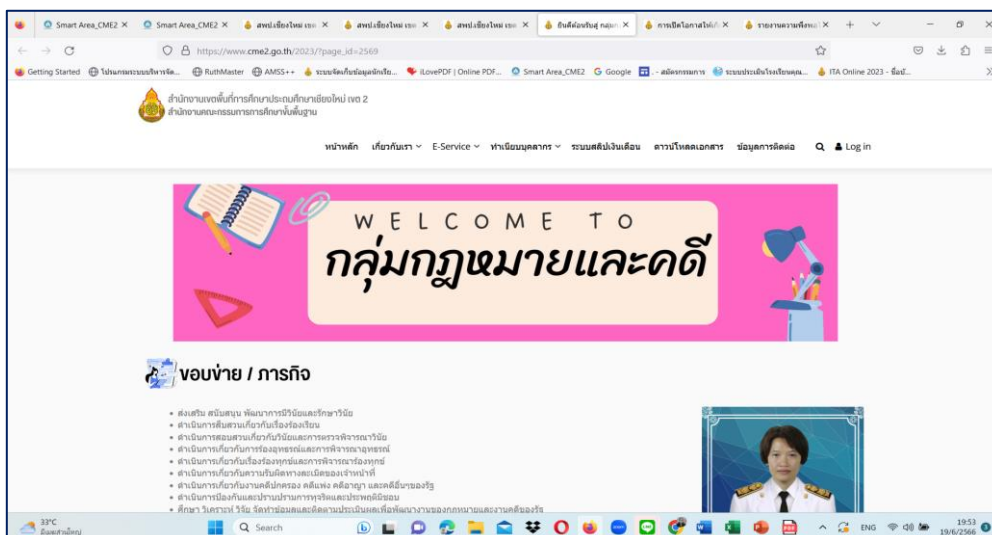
Smart Area_CME2 ×
Smart Area_CME2 ×
สพป.เชียงใหม่ เขต ×
สพป.เชียงใหม่ เขต ×
สพป.เชียงใหม่ เขต ×
ยินดีต้อนรับสู่ กลุ่ม ×
การเปิดโอกาสให้เกิ ×
รายงานความพึงพอ ×

https://www.cme2.go.th/2023/?page_id=2569

Getting Started
โปรแกรมระบบบริหารจัด...
RuthMaster
AMSS++
ระบบจัดเก็บข้อมูลนักเรีย...
iLovePDF | Online PDF...
Smart Area_CME2
Google
- สมัครสมาชิก
ระบบประเมินโรงเรียนคุณ...
ITA Online 2023 - ขั้นมี...

สำนักงานเขตพื้นที่การศึกษาประถมศึกษาเชียงใหม่ เขต 2
สำนักงานคณะกรรมการการศึกษาขั้นพื้นฐาน

หน้าหลัก
เกี่ยวกับเรา
E-Service
ทำเนียบบุคลากร
ระบบสลิปเงินเดือน
ดาวน์โหลดเอกสาร
ข้อมูลการติดต่อ
Log in

WELCOME TO
กลุ่มกฎหมายและคดี

ขอบข่าย / ภารกิจ

• ส่งเสริม สนับสนุน พัฒนาการมีวินัยและรักษาวินัย
• ดำเนินการสืบสวนเกี่ยวกับเรื่องร้องเรียน
• ดำเนินการสอบสวนเกี่ยวกับวินัยและการตรวจพิจารณาวินัย
• ดำเนินการเกี่ยวกับการอุทธรณ์และการพิจารณาอุทธรณ์
• ดำเนินการเกี่ยวกับเรื่องร้องทุกข์และการพิจารณาร้องทุกข์
• ดำเนินการเกี่ยวกับความรับผิดทางละเมิดของเจ้าหน้าที่
• ดำเนินการเกี่ยวกับงานคดีปกครอง คดีแพ่ง คดีอาญา และคดีอื่นๆของรัฐ
• ดำเนินการป้องกันและปราบปรามการทุจริตและประพฤติมิชอบ
• ศึกษา วิเคราะห์ วิจัย จัดทำข้อมูลและติดตามประเมินผลเพื่อพัฒนางานของกฎหมายและงานคดีของรัฐ

33°C
มีเมฆส่วนใหญ่
Search
ENG
19:53
19/6/2566